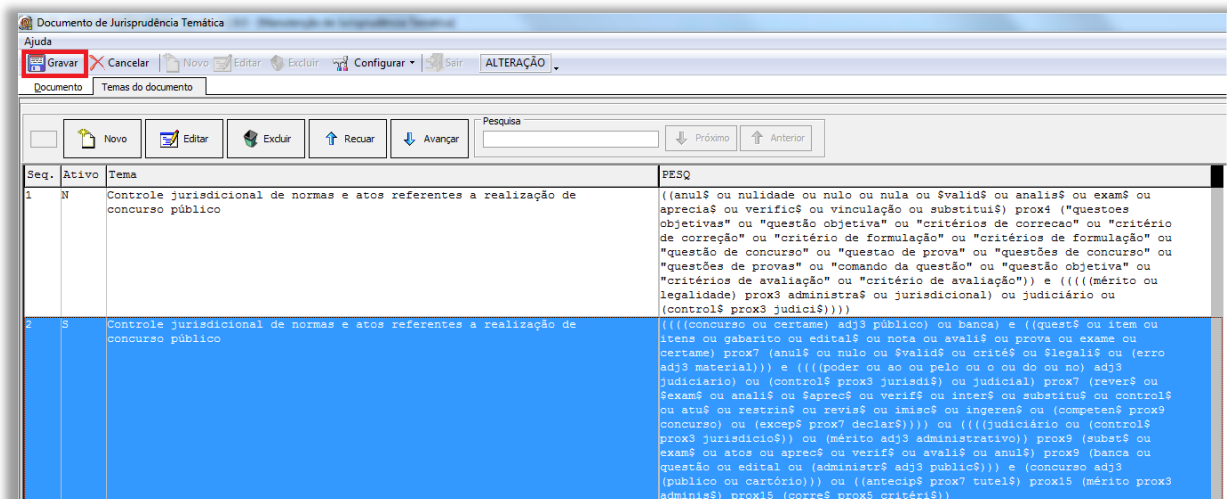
Documento de Jurisprudência Temática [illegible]

Ajuda

Gravar Cancelar Novo Editar Excluir Configurar Sair ALTERAÇÃO

Documento Temas do documento

Novo Editar Excluir Recuar Avançar Pesquisa Próximo Anterior

| Seq. | Ativo | Tema | PESQ |
|---|---|---|---|
| 1 | N | Controle jurisdicional de normas e atos referentes a realização de concurso público | ((anul$ ou nulidade ou nulo ou nula ou $valid$ ou analis$ ou exam$ ou aprecia$ ou verific$ ou vinculação ou substitui$) prox4 ("questoes objetivas" ou "questão objetiva" ou "critérios de correcao" ou "critério de correção" ou "critério de formulação" ou "critérios de formulação" ou "questão de concurso" ou "questao de prova" ou "questões de concurso" ou "questões de provas" ou "comando da questão" ou "questão objetiva" ou "critérios de avaliação" ou "critério de avaliação")) e (((((mérito ou legalidade) prox3 administra$ ou jurisdicional) ou judiciário ou (control$ prox3 judici$)))) |
| 2 | S | Controle jurisdicional de normas e atos referentes a realização de concurso público | ((((concurso ou certame) adj3 público) ou banca) e ((quest$ ou item ou itens ou gabarito ou edital$ ou nota ou avali$ ou prova ou exame ou certame) prox7 (anul$ ou nulo ou $valid$ ou crité$ ou $legali$ ou (erro adj3 material))) e ((((poder ou ao ou pelo ou o ou do ou no) adj3 judiciario) ou (control$ prox3 jurisdi$) ou judicial) prox7 (rever$ ou $exam$ ou anali$ ou $aprec$ ou verif$ ou inter$ ou substitu$ ou control$ ou atu$ ou restrin$ ou revis$ ou imisc$ ou ingeren$ ou (competen$ prox9 concurso) ou (excep$ prox7 declar$)))) ou ((((judiciário ou (control$ prox3 jurisdicio$)) ou (mérito adj3 administrativo)) prox9 (subst$ ou exam$ ou atos ou aprec$ ou verif$ ou avali$ ou anul$) prox9 (banca ou questão ou edital ou (administr$ adj3 public$))) e (concurso adj3 (publico ou cartório))) ou ((antecip$ prox7 tutel$) prox15 (mérito prox3 adminis$) prox15 (corre$ prox5 critéri$)) |